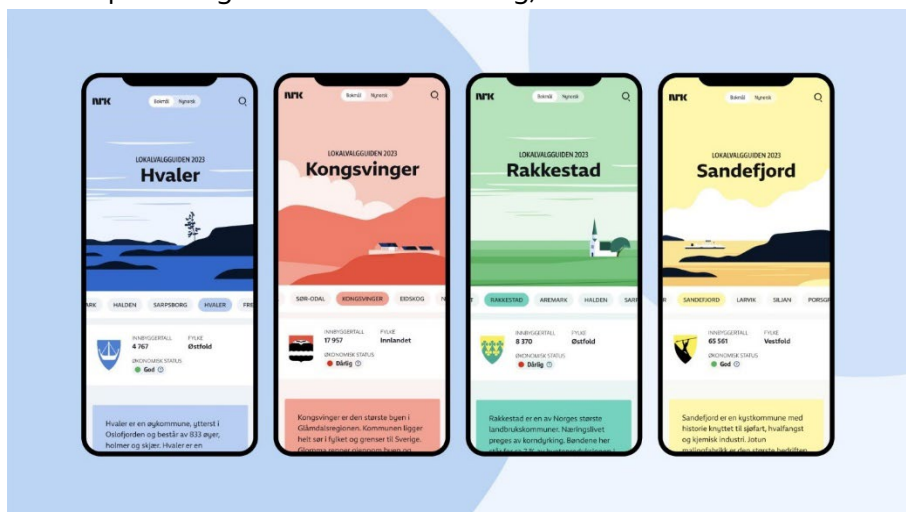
NRK Bokmål Nynorsk

LOKALVALGGUIDEN 2023
Hvaler

ARK HALDEN SARPSBORG HVALER FRE

INNBYGGERTALL 4 767
FYLKE Østfold
ØKONOMISK STATUS
God

Hvaler er en øykommune, ytterst i Oslofjorden og består av 833 øyer, holmer og skjær. Hvaler er en

NRK Bokmål Nynorsk

LOKALVALGGUIDEN 2023
Kongsvinger

SØR-ODAL KONGSVINGER EIDSKOG N

INNBYGGERTALL 17 957
FYLKE Innlandet
ØKONOMISK STATUS
Dårlig

Kongsvinger er den største byen i Glåmdalsregionen. Kommunen ligger helt sør i fylket og grenser til Sverige. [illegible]

NRK Bokmål Nynorsk

LOKALVALGGUIDEN 2023
Rakkestad

RAKKESTAD AREMARK HALDEN SAR

INNBYGGERTALL 8 370
FYLKE Østfold
ØKONOMISK STATUS
Dårlig

Rakkestad er en av Norges største landbrukskommuner. Næringslivet preges av korndyrking. Bøndene her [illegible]

NRK Bokmål Nynorsk

LOKALVALGGUIDEN 2023
Sandefjord

SANDEFJORD LARVIK SILJAN PORSGR

INNBYGGERTALL 65 561
FYLKE Vestfold
ØKONOMISK STATUS
God

Sandefjord er en kystkommune med historie knyttet til sjøfart, hvalfangst og kjemisk industri. Jotun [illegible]